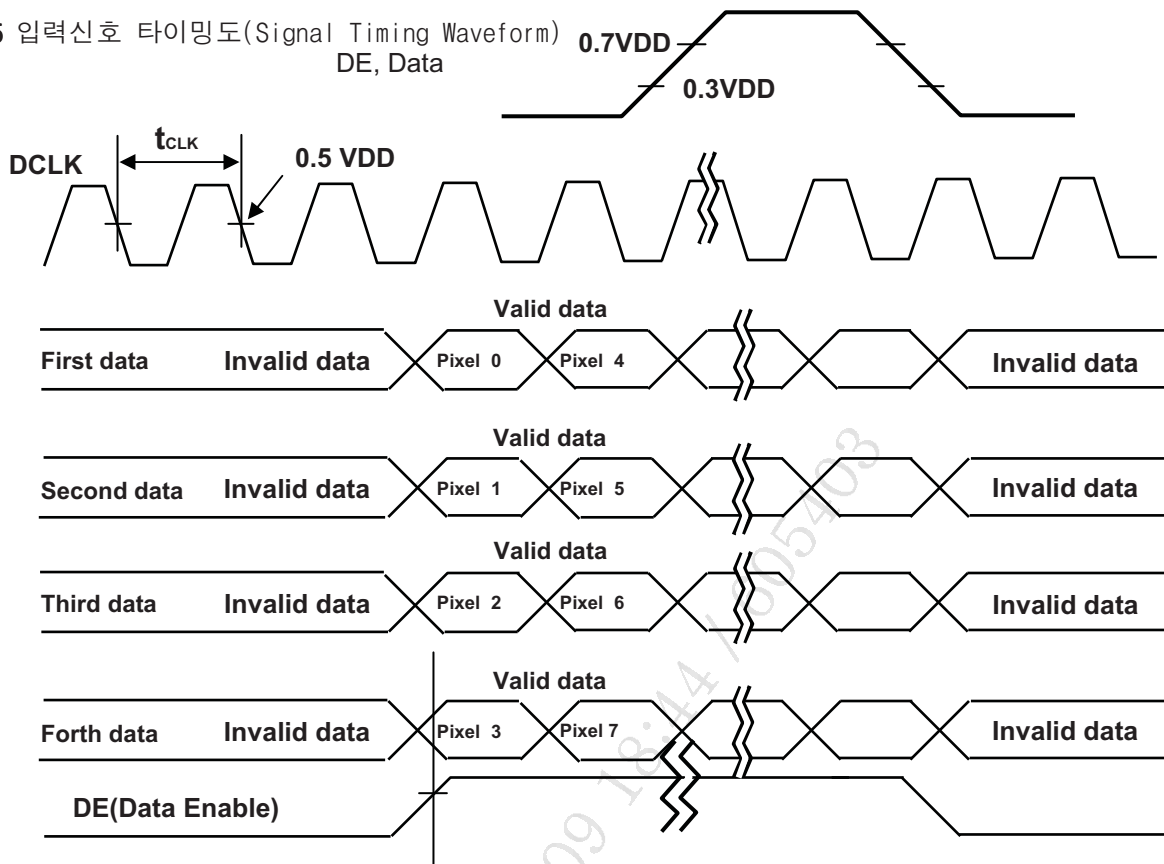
5 입력신호 타이밍도(Signal Timing Waveform)
DE, Data

0.7VDD
0.3VDD

$t_{CLK}$
DCLK
0.5 VDD

Valid data
First data Invalid data Pixel 0 Pixel 4 Invalid data

Valid data
Second data Invalid data Pixel 1 Pixel 5 Invalid data

Valid data
Third data Invalid data Pixel 2 Pixel 6 Invalid data

Valid data
Forth data Invalid data Pixel 3 Pixel 7 Invalid data

DE(Data Enable)

09 18:44 /605403